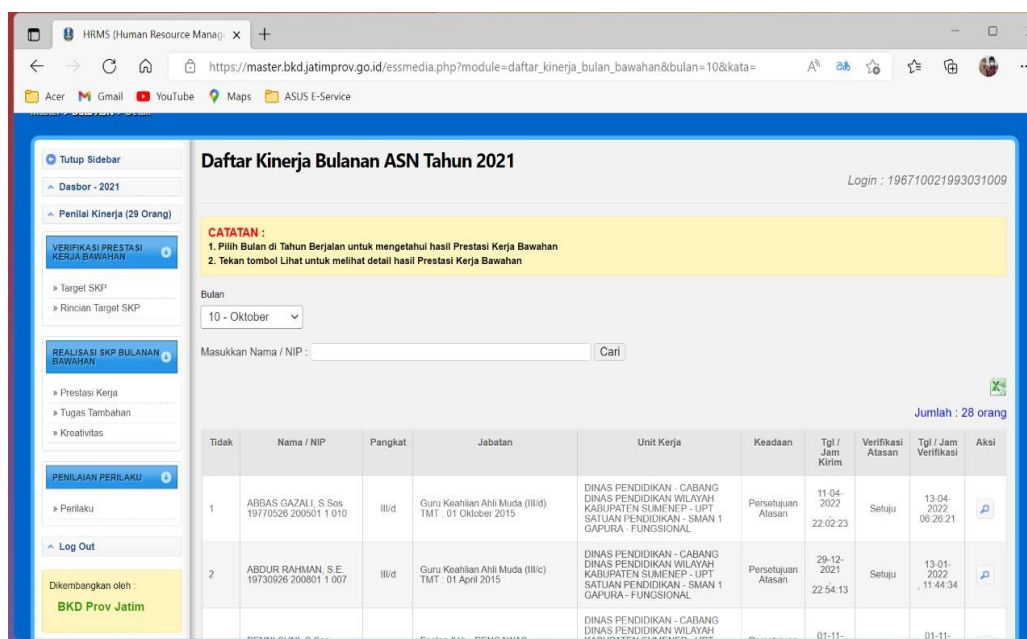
HRMS (Human Resource Manag ×  +

https://master.bkd.jatimprov.go.id/essmedia.php?module=daftar_kinerja_bulan_bawahan&bulan=10&kata=

Acer  Gmail  YouTube  Maps  ASUS E-Service

Tutup Sidebar
Dasbor - 2021
Penilai Kinerja (29 Orang)
VERIFIKASI PRESTASI KERJA BAWAHAN
» Target SKP
» Rincian Target SKP
REALISASI SKP BULANAN BAWAHAN
» Prestasi Kerja
» Tugas Tambahan
» Kreativitas
PENILAIAN PERILAKU
» Perilaku
Log Out
Dikembangkan oleh :
BKD Prov Jatim

Daftar Kinerja Bulanan ASN Tahun 2021

Login : 196710021993031009

CATATAN :
1. Pilih Bulan di Tahun Berjalan untuk mengetahui hasil Prestasi Kerja Bawahan
2. Tekan tombol Lihat untuk melihat detail hasil Prestasi Kerja Bawahan

Bulan
10 - Oktober

Masukkan Nama / NIP : Cari

Jumlah : 28 orang

| Tidak | Nama / NIP | Pangkat | Jabatan | Unit Kerja | Keadaan | Tgl / Jam Kirim | Verifikasi Atasan | Tgl / Jam Verifikasi | Aksi |
|---|---|---|---|---|---|---|---|---|---|
| 1 | ABBAS GAZALI, S.Sos 19770526 200501 1 010 | III/d | Guru Keahlian Ahli Muda (III/d) TMT : 01 Oktober 2015 | DINAS PENDIDIKAN - CABANG DINAS PENDIDIKAN WILAYAH KABUPATEN SUMENEP - UPT SATUAN PENDIDIKAN - SMAN 1 GAPURA - FUNGSIONAL | Persetujuan Atasan | 11-04-2022 22:02:23 | Setuju | 13-04-2022 06:26:21 | |
| 2 | ABDUR RAHMAN, S.E. 19730926 200801 1 007 | III/d | Guru Keahlian Ahli Muda (III/c) TMT : 01 April 2015 | DINAS PENDIDIKAN - CABANG DINAS PENDIDIKAN WILAYAH KABUPATEN SUMENEP - UPT SATUAN PENDIDIKAN - SMAN 1 GAPURA - FUNGSIONAL | Persetujuan Atasan | 29-12-2021 22:54:13 | Setuju | 13-01-2022 11:44:34 | |
| | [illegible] | | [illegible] | DINAS PENDIDIKAN - CABANG DINAS PENDIDIKAN WILAYAH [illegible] | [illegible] | 01-11- | | 01-11- | |